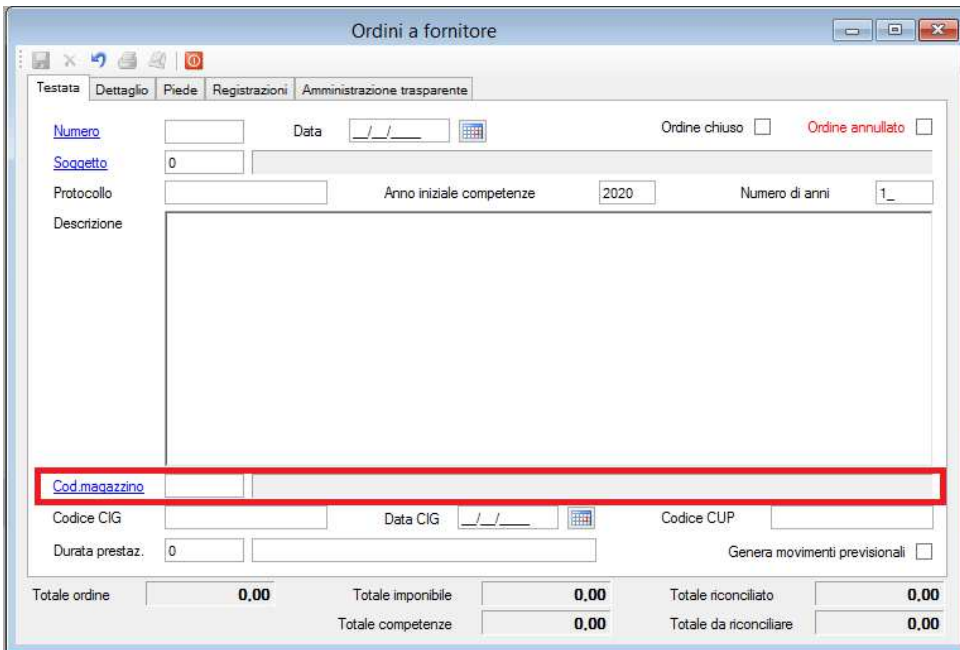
Ordini a fornitore

Testata | Dettaglio | Piede | Registrazioni | Amministrazione trasparente

Numero
Data __/__/____
Ordine chiuso
Ordine annullato

Soggetto 0

Protocollo
Anno iniziale competenze 2020
Numero di anni 1_

Descrizione

Cod.magazzino

Codice CIG
Data CIG __/__/____
Codice CUP

Durata prestaz. 0
Genera movimenti previsionali

Totale ordine 0,00
Totale imponibile 0,00
Totale riconciliato 0,00
Totale competenze 0,00
Totale da riconciliare 0,00